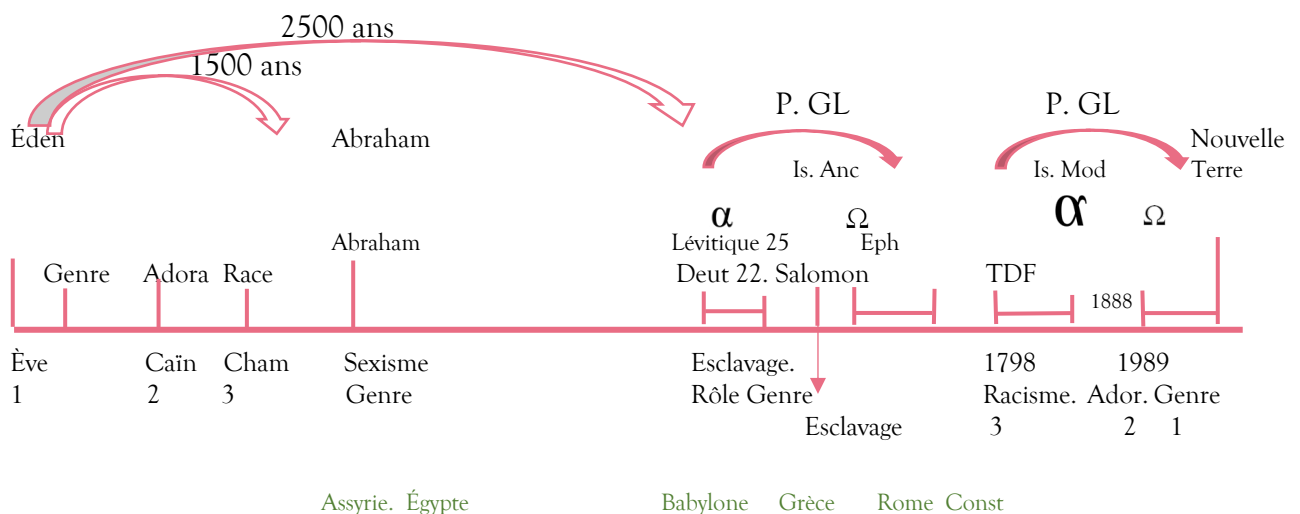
2500 ans
1500 ans

Éden
Abraham

P. GL
Is. Anc

P. GL
Is. Mod

Nouvelle Terre

α
Lévitique 25
Ω
Eph

α
Ω

Abraham

Genre
Adora
Race

Deut 22. Salomon

TDF
1888

Ève 1
Caïn 2
Cham 3
Sexisme Genre

Esclavage. Rôle Genre
Esclavage

1798
1989
Racisme. Ador. Genre
3 2 1

Assyrie. Égypte
Babylone Grèce Rome Const